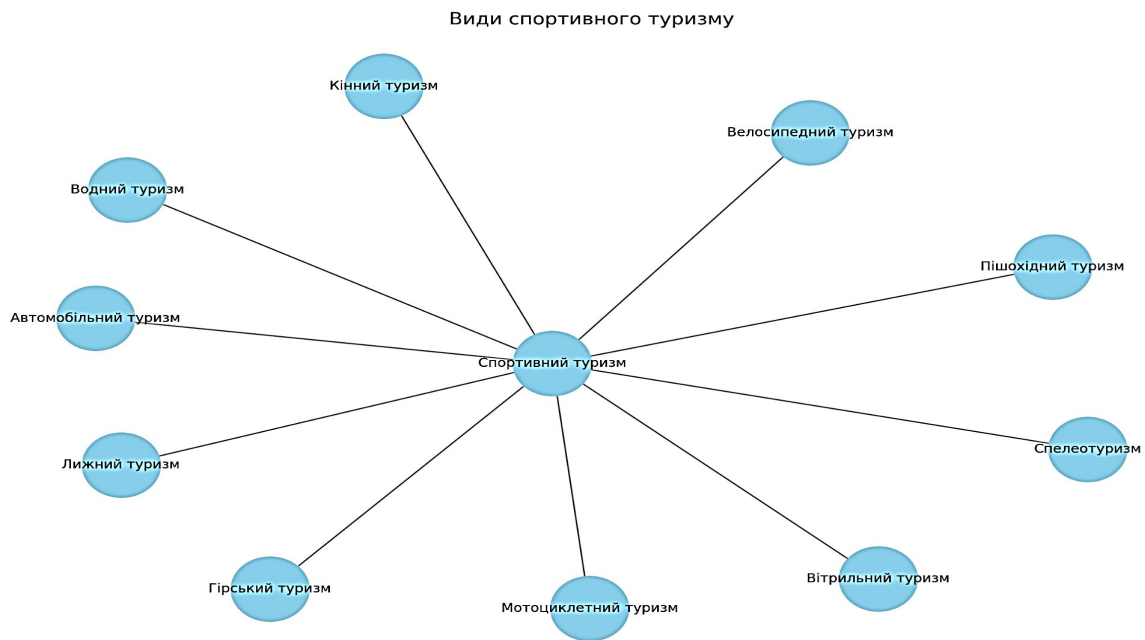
Види спортивного туризму

Кінний туризм

Велосипедний туризм

Водний туризм

Пішохідний туризм

Автомобільний туризм

Спортивний туризм

Спелеотуризм

Лижний туризм

Вітрильний туризм

Гірський туризм

Мотоциклетний туризм